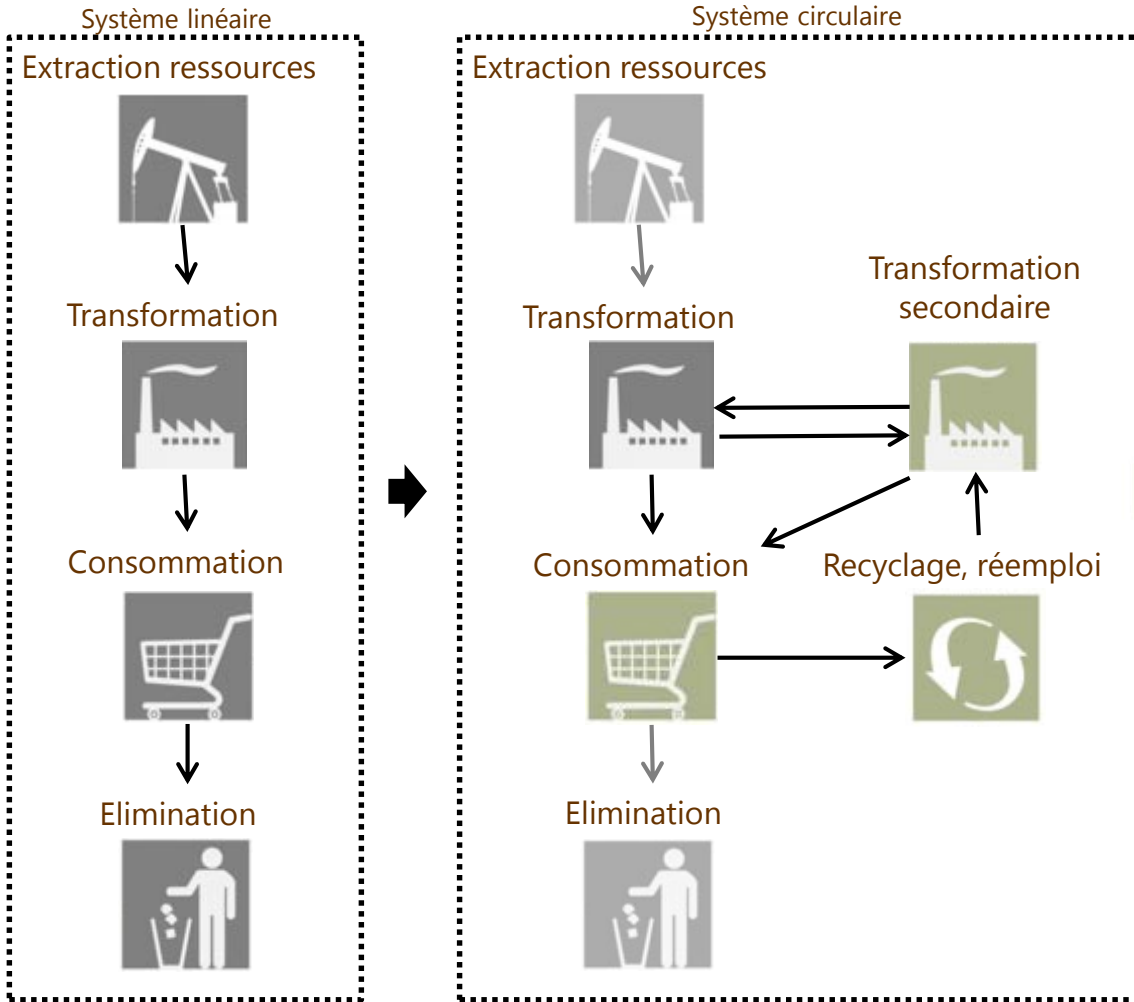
Système linéaire

Extraction ressources

Transformation

Consommation

Elimination

Système circulaire

Extraction ressources

Transformation

Transformation secondaire

Consommation

Recyclage, réemploi

Elimination